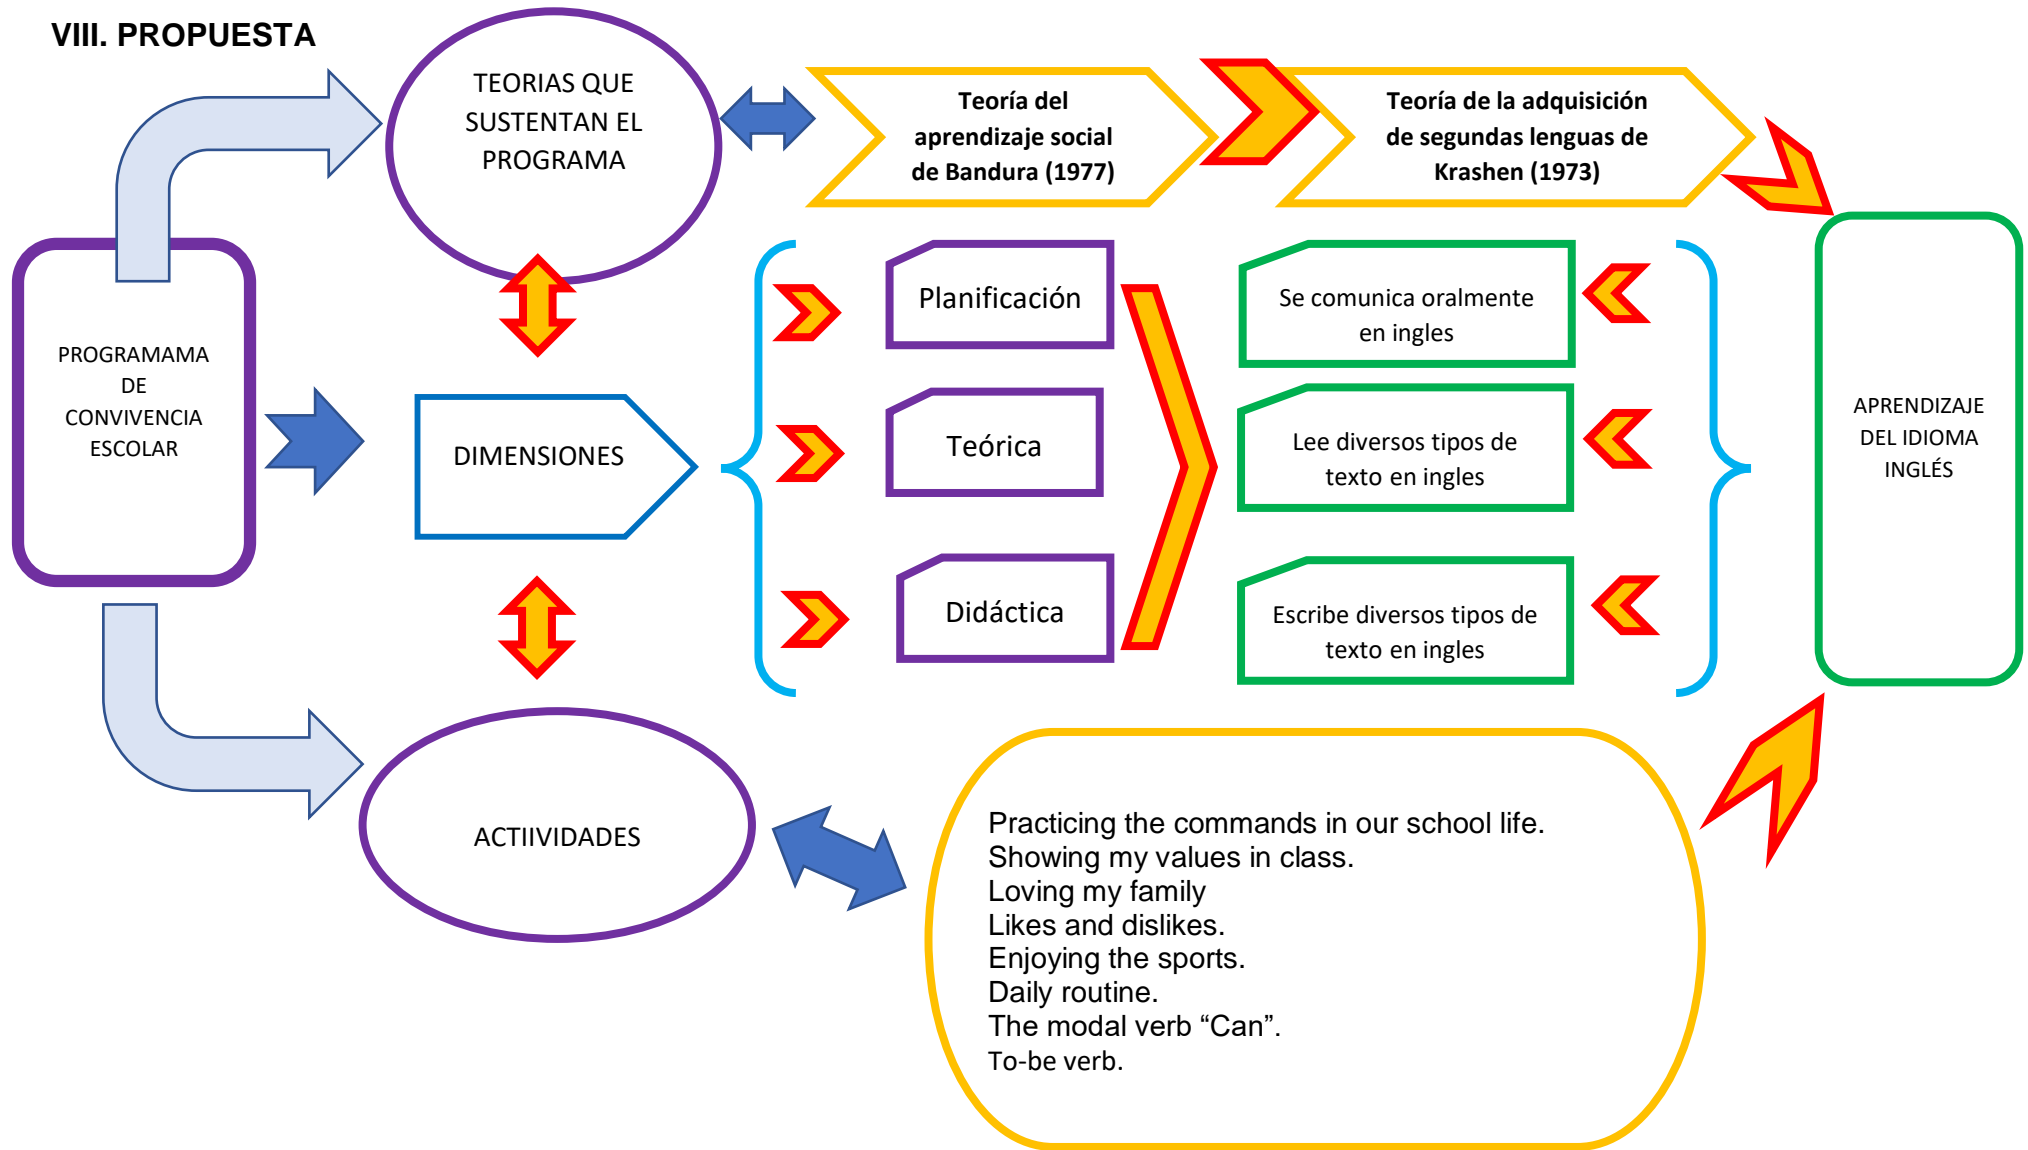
VIII. PROPUESTA

TEORIAS QUE SUSTENTAN EL PROGRAMA

Teoría del aprendizaje social de Bandura (1977)

Teoría de la adquisición de segundas lenguas de Krashen (1973)

PROGRAMAMA DE CONVIVENCIA ESCOLAR

DIMENSIONES

Planificación

Teórica

Didáctica

Se comunica oralmente en ingles

Lee diversos tipos de texto en ingles

Escribe diversos tipos de texto en ingles

APRENDIZAJE DEL IDIOMA INGLÉS

ACTIIVIDADES

Practicing the commands in our school life.
Showing my values in class.
Loving my family
Likes and dislikes.
Enjoying the sports.
Daily routine.
The modal verb “Can”.
To-be verb.